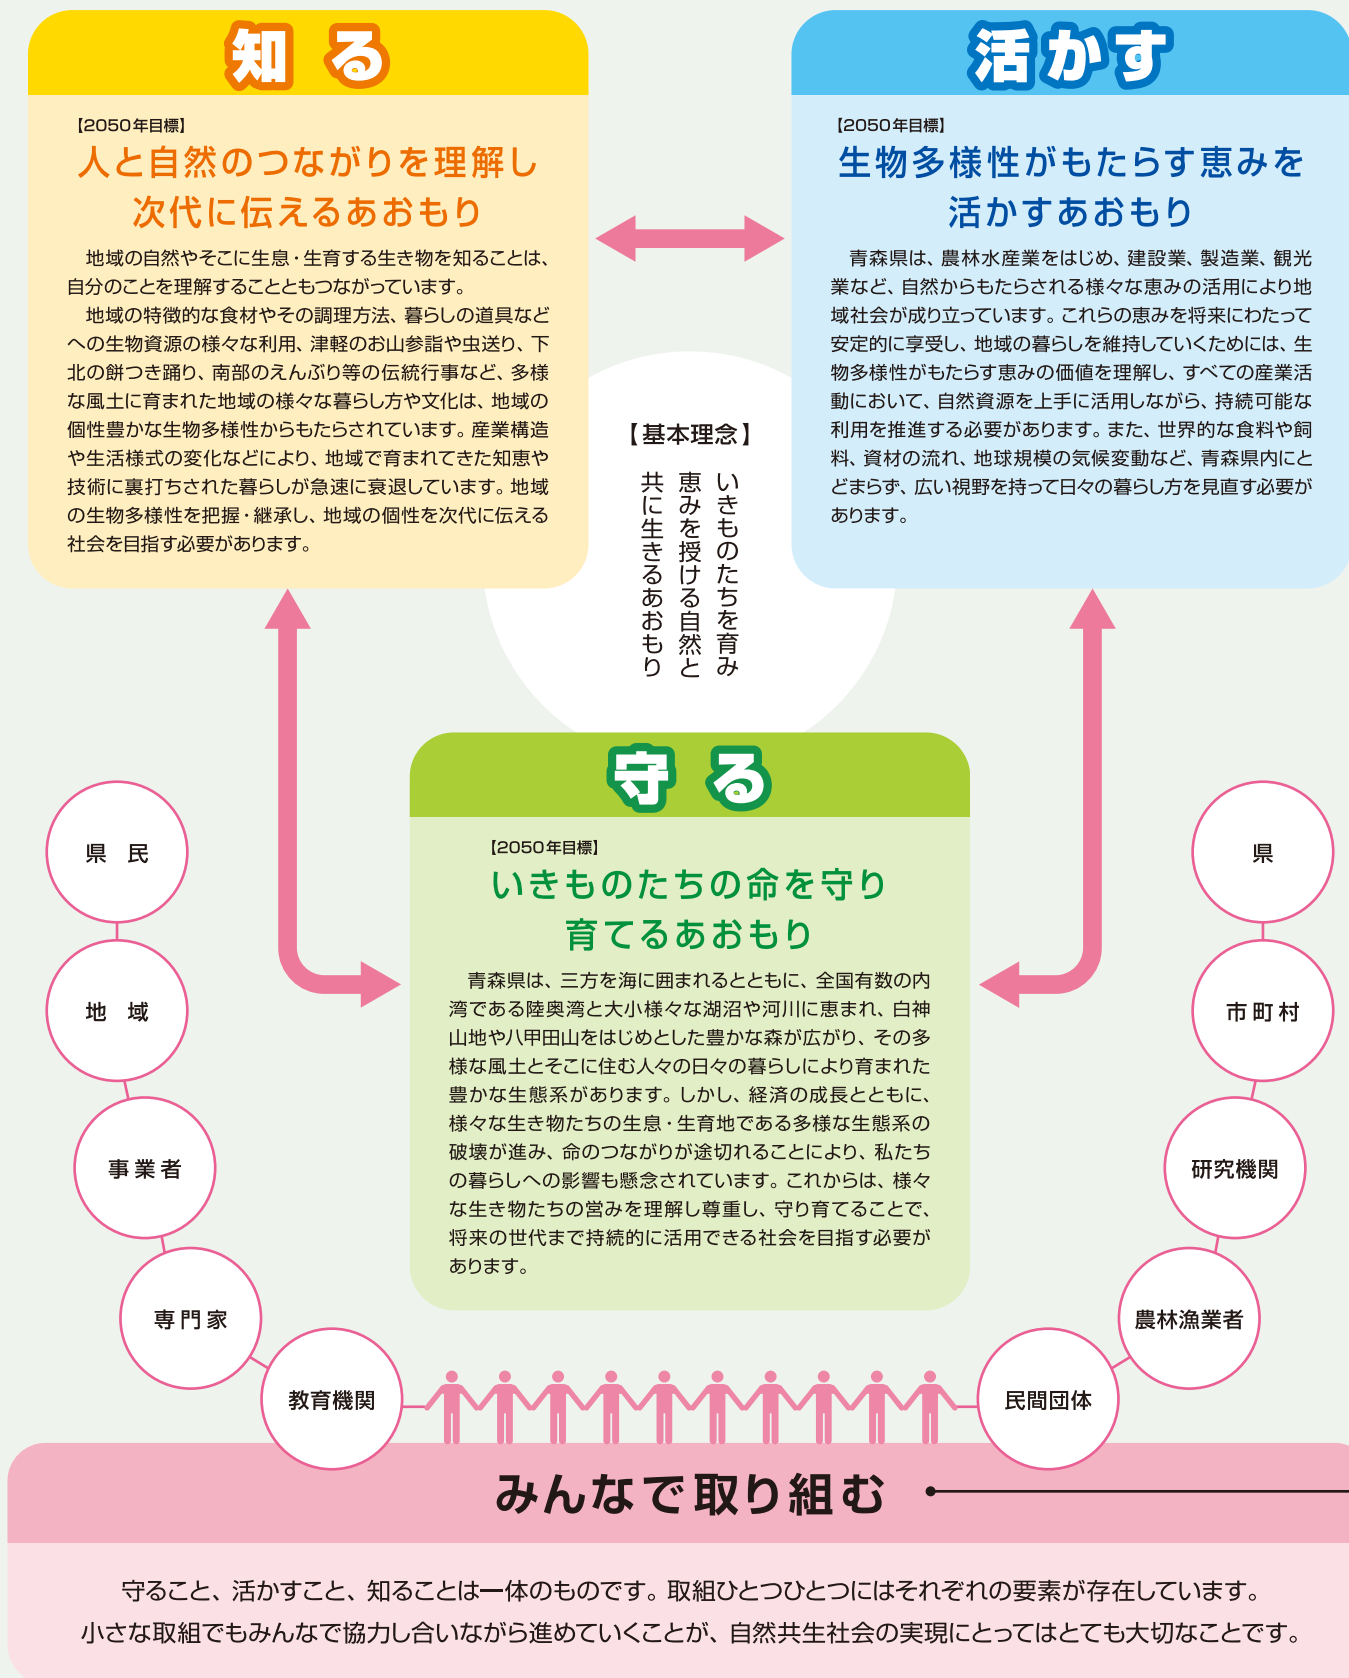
知る

【2050年目標】
人と自然のつながりを理解し次代に伝えるあおもり

地域の自然やそこに生息・生育する生き物を知ることは、自分のことを理解することともつながっています。

地域の特徴的な食材やその調理方法、暮らしの道具などへの生物資源の様々な利用、津軽のお山参詣や虫送り、下北の餅つき踊り、南部のえんぶり等の伝統行事など、多様な風土に育まれた地域の様々な暮らし方や文化は、地域の個性豊かな生物多様性からもたらされています。産業構造や生活様式の変化などにより、地域で育まれてきた知恵や技術に裏打ちされた暮らしが急速に衰退しています。地域の生物多様性を把握・継承し、地域の個性を次代に伝える社会を目指す必要があります。

活かす

【2050年目標】
生物多様性がもたらす恵みを活かすあおもり

青森県は、農林水産業をはじめ、建設業、製造業、観光業など、自然からもたらされる様々な恵みの活用により地域社会が成り立っています。これらの恵みを将来にわたって安定的に享受し、地域の暮らしを維持していくためには、生物多様性がもたらす恵みの価値を理解し、すべての産業活動において、自然資源を上手に活用しながら、持続可能な利用を推進する必要があります。また、世界的な食料や飼料、資材の流れ、地球規模の気候変動など、青森県内にとどまらず、広い視野を持って日々の暮らし方を見直す必要があります。

【基本理念】
いきものたちを育み
恵みを授ける自然と
共に生きるあおもり

守る

【2050年目標】
いきものたちの命を守り育てるあおもり

青森県は、三方を海に囲まれるとともに、全国有数の内湾である陸奥湾と大小様々な湖沼や河川に恵まれ、白神山地や八甲田山をはじめとした豊かな森が広がり、その多様な風土とそこに住む人々の日々の暮らしにより育まれた豊かな生態系があります。しかし、経済の成長とともに、様々な生き物たちの生息・生育地である多様な生態系の破壊が進み、命のつながりが途切れることにより、私たちの暮らしへの影響も懸念されています。これからは、様々な生き物たちの営みを理解し尊重し、守り育てることで、将来の世代まで持続的に活用できる社会を目指す必要があります。

県民
地域
事業者
専門家
教育機関

県
市町村
研究機関
農林漁業者
民間団体

みんなで取り組む

守ること、活かすこと、知ることは一体のものです。取組ひとつひとつにはそれぞれの要素が存在しています。
小さな取組でもみんなで協力し合いながら進めていくことが、自然共生社会の実現にとってはとても大切なことです。